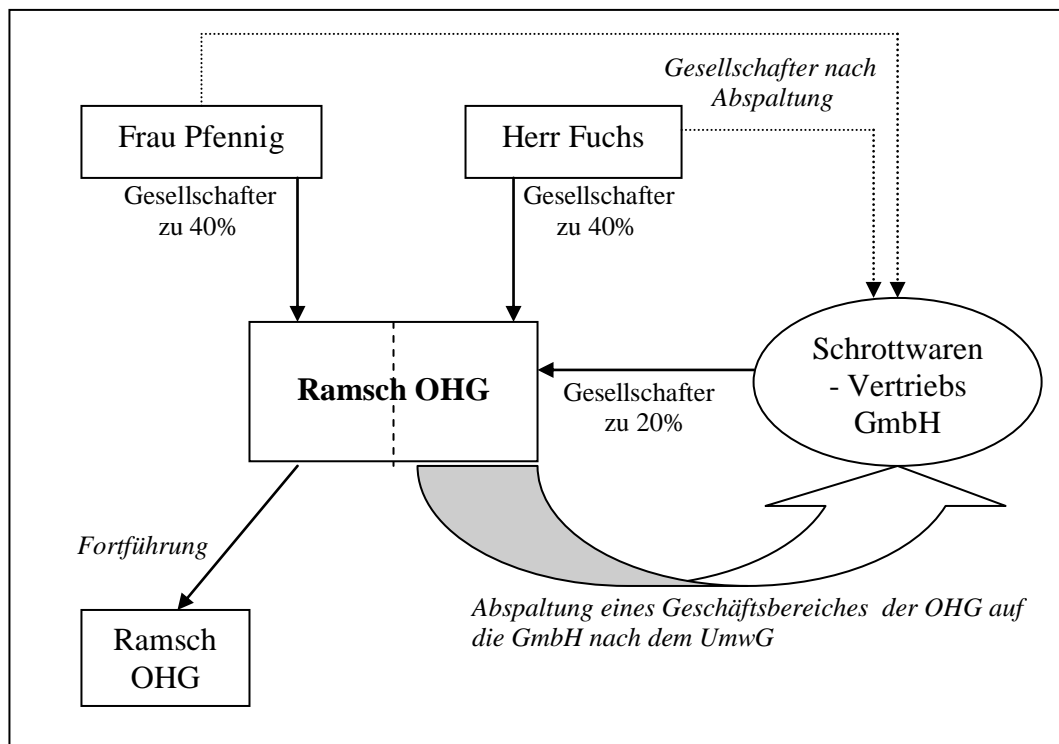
Gesellschafter nach Abspaltung

Frau Pfennig

Herr Fuchs

Gesellschafter zu 40%

Gesellschafter zu 40%

Ramsch OHG

Gesellschafter zu 20%

Schrottwaren - Vertriebs GmbH

Fortführung

Ramsch OHG

Abspaltung eines Geschäftsbereiches der OHG auf die GmbH nach dem UmwG